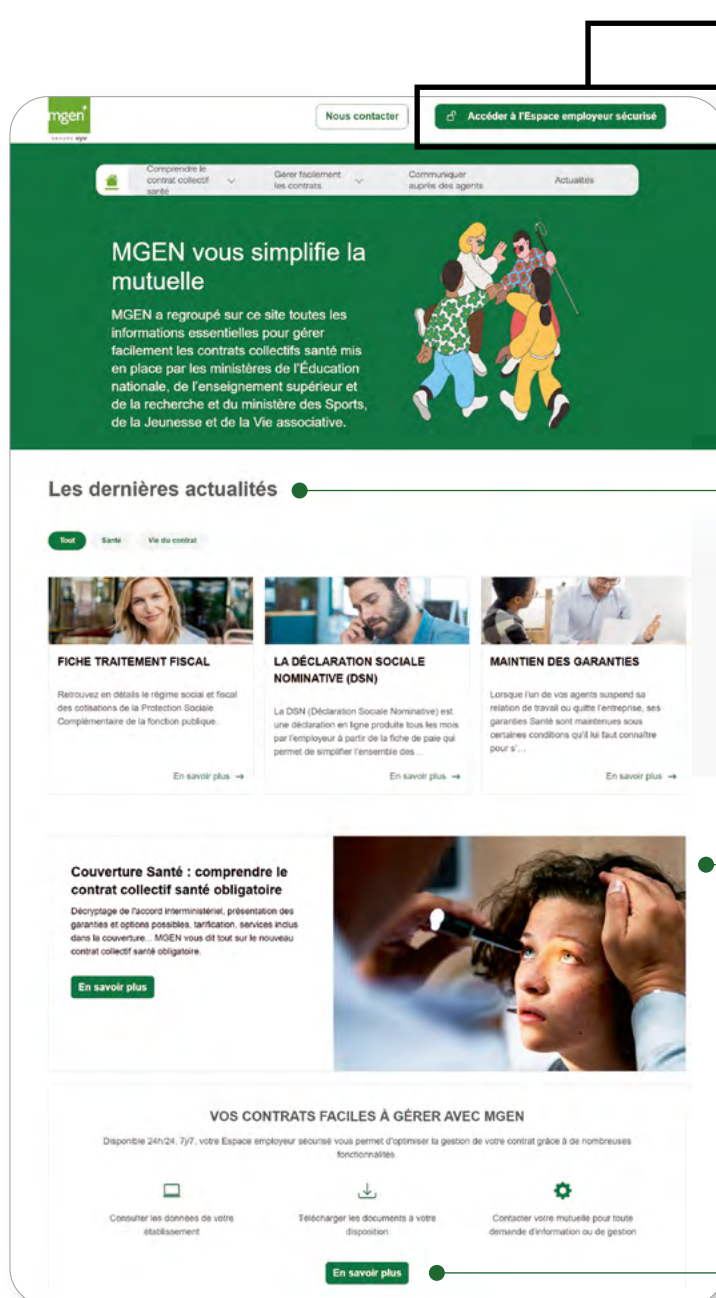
mgen
groupe vyv

Nous contacter

Accéder à l'Espace employeur sécurisé

Comprendre le contrat collectif santé

Gérer facilement les contrats

Communiquer auprès des agents

Actualités

MGEN vous simplifie la mutuelle

MGEN a regroupé sur ce site toutes les informations essentielles pour gérer facilement les contrats collectifs santé mis en place par les ministères de l'Éducation nationale, de l'enseignement supérieur et de la recherche et du ministère des Sports, de la Jeunesse et de la Vie associative.

Les dernières actualités

Tout

Santé

Vie du contrat

FICHE TRAITEMENT FISCAL

Retrouvez en détails le régime social et fiscal des cotisations de la Protection Sociale Complémentaire de la fonction publique.

En savoir plus →

LA DÉCLARATION SOCIALE NOMINATIVE (DSN)

La DSN (Déclaration Sociale Nominative) est une déclaration en ligne produite tous les mois par l'employeur à partir de la fiche de paie qui permet de simplifier l'ensemble des...

En savoir plus →

MAINTIEN DES GARANTIES

Lorsque l'un de vos agents suspend sa relation de travail ou quitte l'entreprise, ses garanties Santé sont maintenues sous certaines conditions qu'il lui faut connaître pour s'...

En savoir plus →

Couverture Santé : comprendre le contrat collectif santé obligatoire

Décryptage de l'accord interministériel, présentation des garanties et options possibles, tarification, services inclus dans la couverture... MGEN vous dit tout sur le nouveau contrat collectif santé obligatoire.

En savoir plus

VOS CONTRATS FACILES À GÉRER AVEC MGEN

Disponible 24h/24, 7j/7, votre Espace employeur sécurisé vous permet d'optimiser la gestion de votre contrat grâce à de nombreuses fonctionnalités.

Consulter les données de votre établissement

Télécharger les documents à votre disposition

Contacter votre mutuelle pour toute demande d'information ou de gestion

En savoir plus